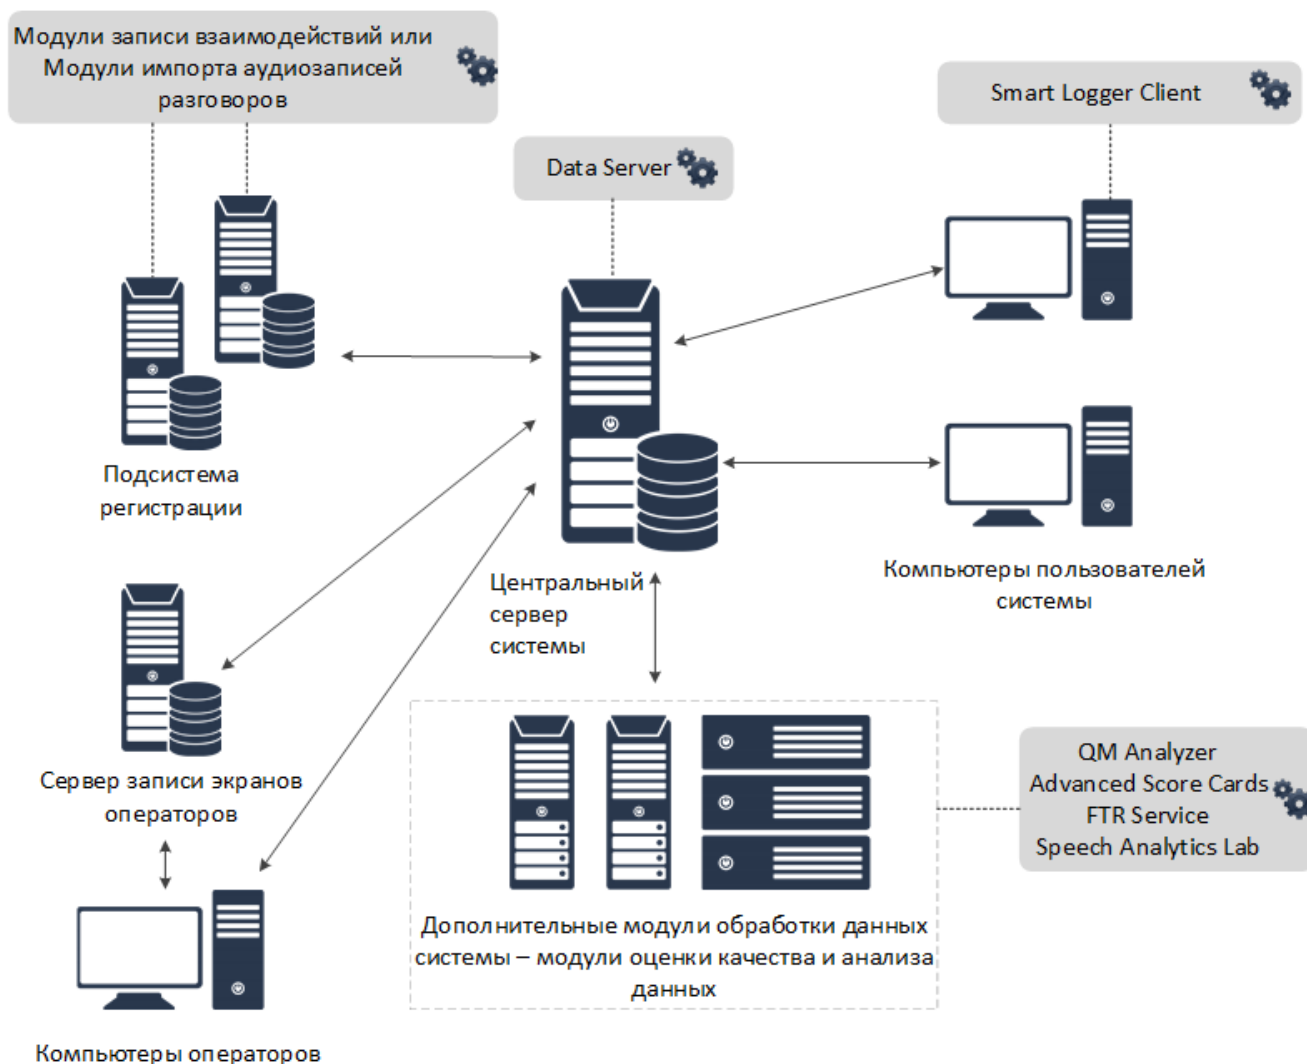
Модули записи взаимодействий или Модули импорта аудиозаписей разговоров

Smart Logger Client

Data Server

Подсистема регистрации

Центральный сервер системы

Компьютеры пользователей системы

Сервер записи экранов операторов

QM Analyzer
Advanced Score Cards
FTR Service
Speech Analytics Lab

Дополнительные модули обработки данных системы – модули оценки качества и анализа данных

Компьютеры операторов